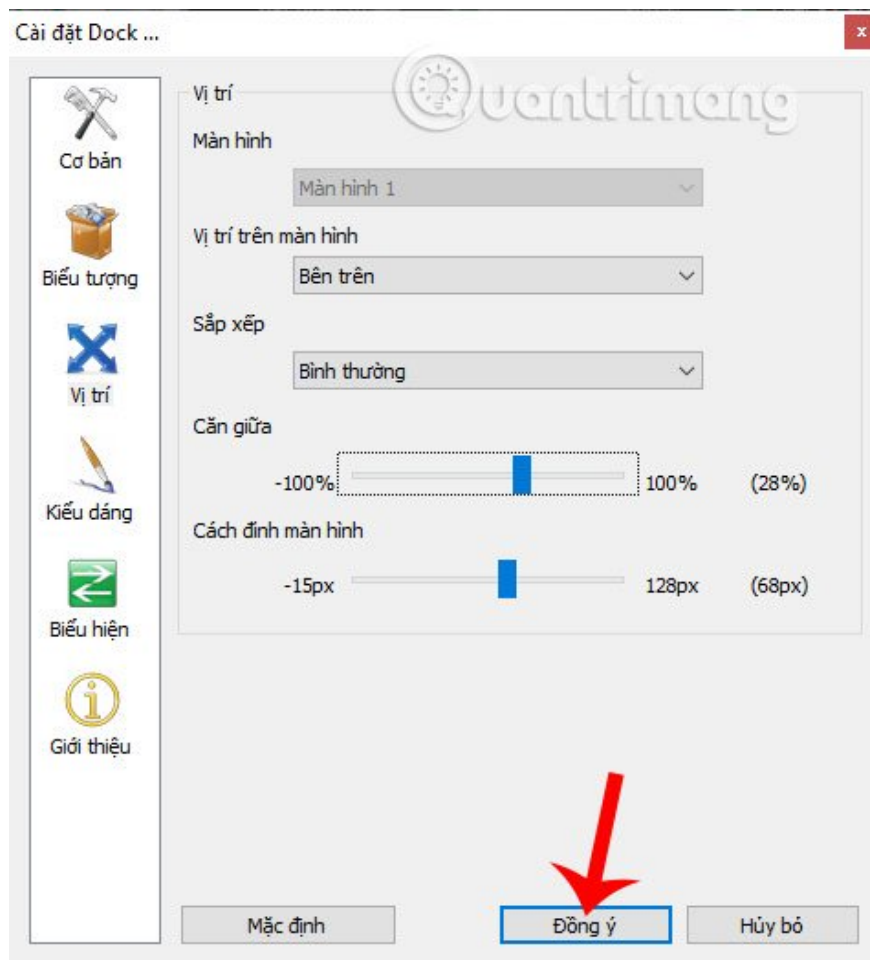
Cài đặt Dock ...

x

Cơ bản

Biểu tượng

Vị trí

Kiểu dáng

Biểu hiện

Giới thiệu

Vị trí

Màn hình

Màn hình 1

Vị trí trên màn hình

Bên trên

Sắp xếp

Bình thường

Căn giữa

-100%

100%

(28%)

Cách đỉnh màn hình

-15px

128px

(68px)

Mặc định

Đồng ý

Hủy bỏ

Quantrimang